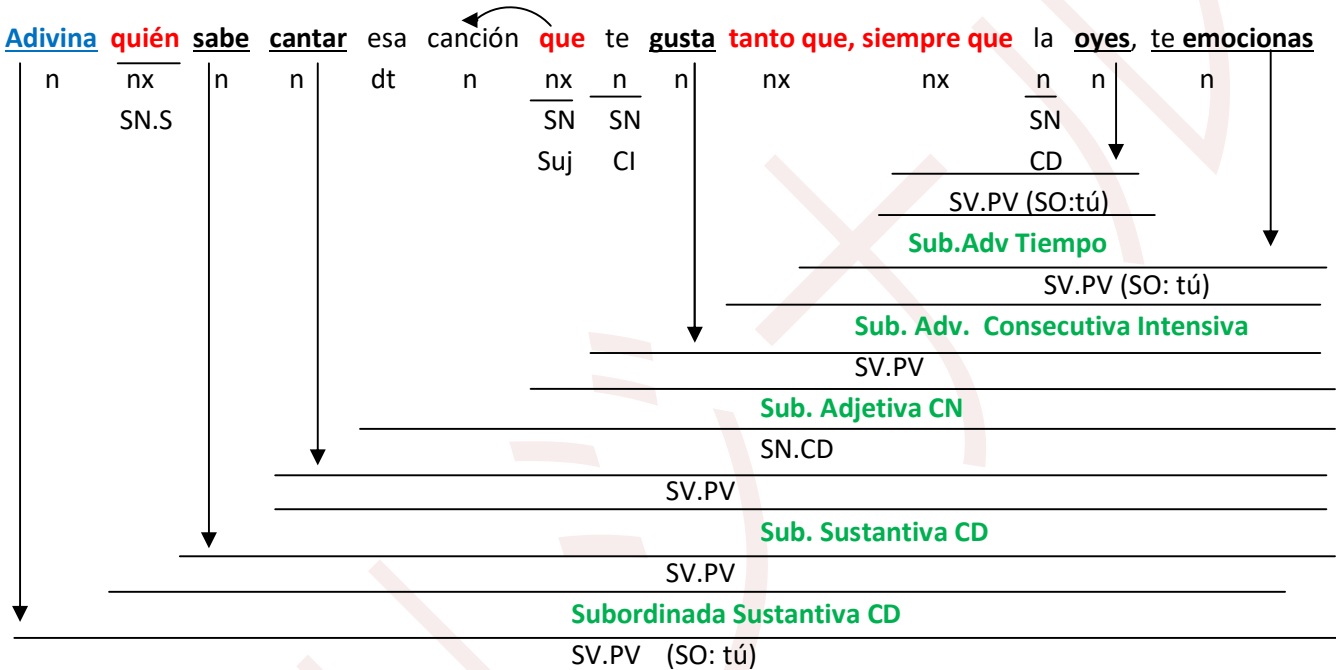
Adivina quién sabe cantar esa canción que te gusta tanto que, siempre que la oyes, te emocionas

n nx n n dt n nx n n nx nx n n n

SN.S SN SN SN

Suj CI CD

SV.PV (SO:tú)

Sub.Adv Tiempo

SV.PV (SO: tú)

Sub. Adv. Consecutiva Intensiva

SV.PV

Sub. Adjetiva CN

SN.CD

SV.PV

Sub. Sustantiva CD

SV.PV

Subordinada Sustantiva CD

SV.PV (SO: tú)